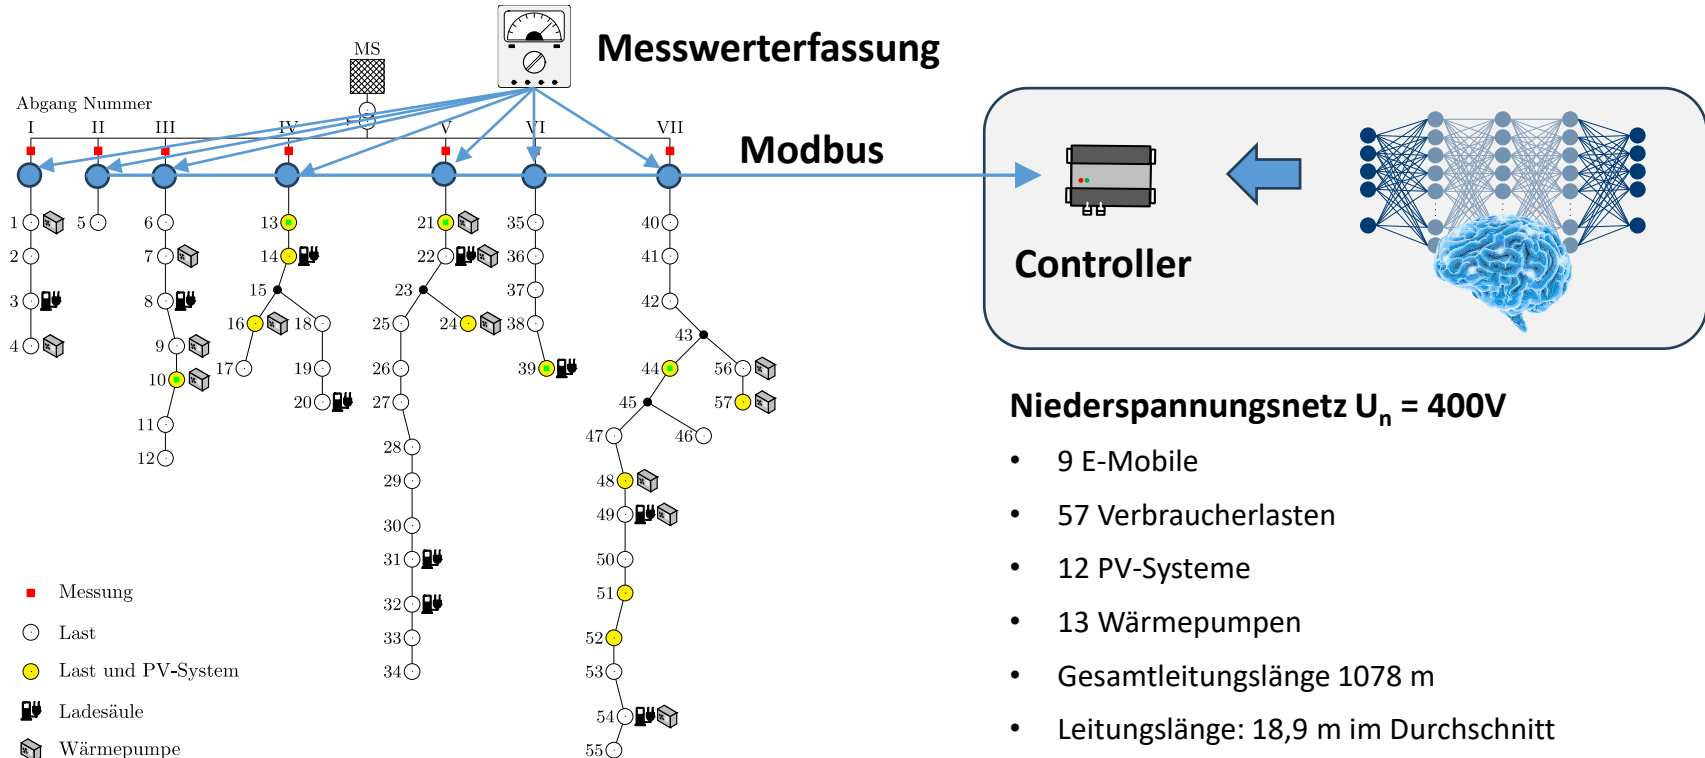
Messwerterfassung

MS

Abgang Nummer

I II III IV V VI VII

Modbus

Controller

1 2 3 4 5 6 7 8 9 10 11 12 13 14 15 16 17 18 19 20 21 22 23 24 25 26 27 28 29 30 31 32 33 34 35 36 37 38 39 40 41 42 43 44 45 46 47 48 49 50 51 52 53 54 55 56 57

Messung
Last
Last und PV-System
Ladesäule
Wärmepumpe

Niederspannungsnetz $U_n$ = 400V

• 9 E-Mobile
• 57 Verbraucherlasten
• 12 PV-Systeme
• 13 Wärmepumpen
• Gesamtleitungslänge 1078 m
• Leitungslänge: 18,9 m im Durchschnitt